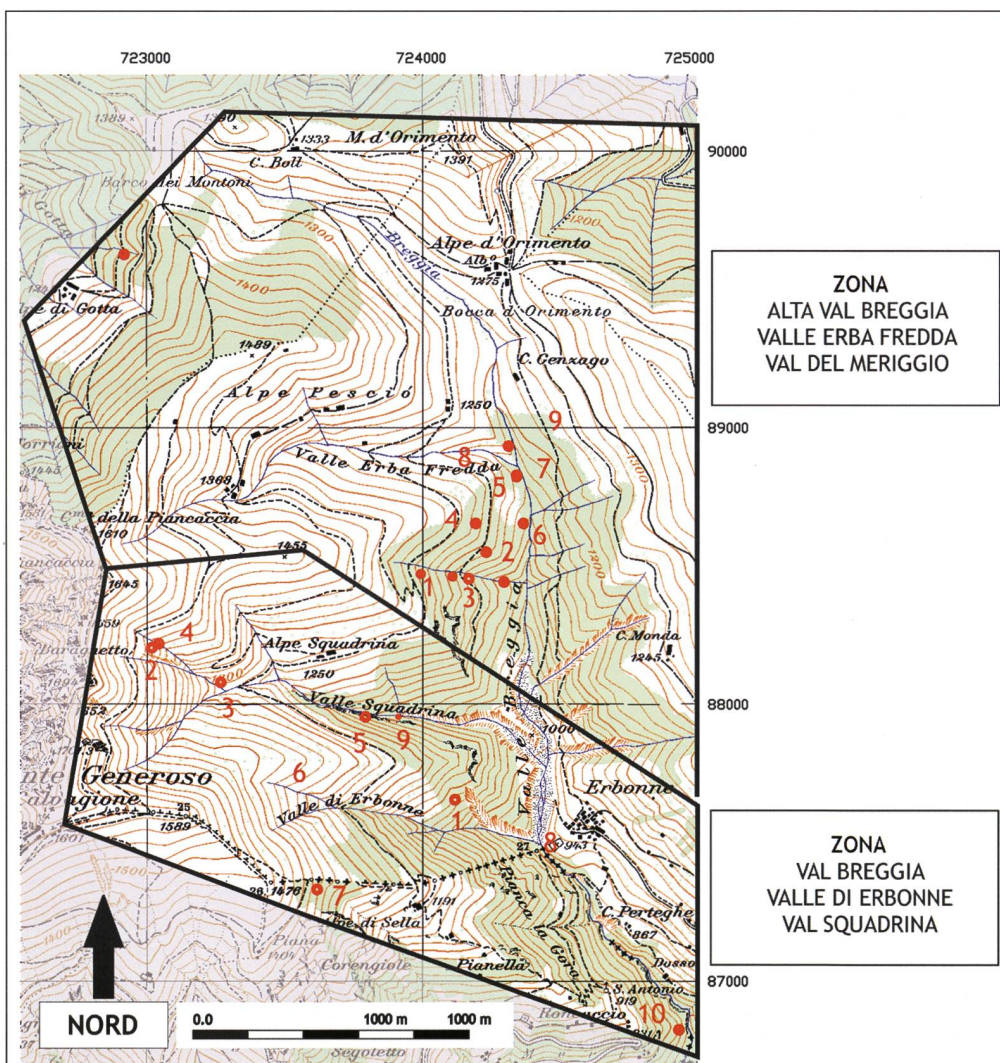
723000
724000
725000
90000
89000
88000
87000

ZONA
ALTA VAL BREGGIA
VALLE ERBA FREDDA
VAL DEL MERIGGIO

ZONA
VAL BREGGIA
VALLE DI ERBONNE
VAL SQUADRINA

1389
1390
1333
M. d'Orimento
1391
C. Boll
Barco dei Montoni
Breggia
1300
1200
Alpe d'Orimento
Alb.
1475
1400
di Gotta
Bocca d'Orimento
1489
C. Genzago
Alpe Pesciò
1250
9
8
7
Valle Erba Fredda
5
1363
4
6
della Piancaccia
1610
1455
2
1
3
1645
4
Alpe Squadrina
C. Monda
1245
2
3
1250
Valle Squadrina
1000
5
9
Generoso
6
Valle di Erbonne
1
Erbonne
25
1589
8
27
943
26
1476
7
1191
Sella
C. Perteghe
867
Corengiole
Pianella
S. Antonio
919
10
NORD
0.0
1000 m
1000 m
Segotetto